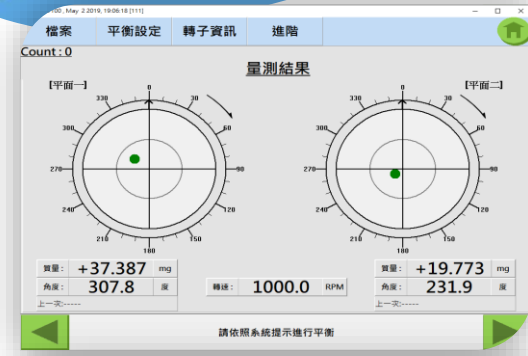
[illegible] May 2 2019, 19:06:18 [111]

檔案 平衡設定 轉子資訊 進階

Count : 0

量測結果

[平面一]

0
30
60
90
120
150
180
210
240
270
300
330

[平面二]

0
30
60
90
120
150
180
210
240
270
300
330

質量: +37.387 mg
角度: 307.8 度
上一次:-----

轉速: 1000.0 RPM

質量: +19.773 mg
角度: 231.9 度
上一次:-----

請依照系統提示進行平衡